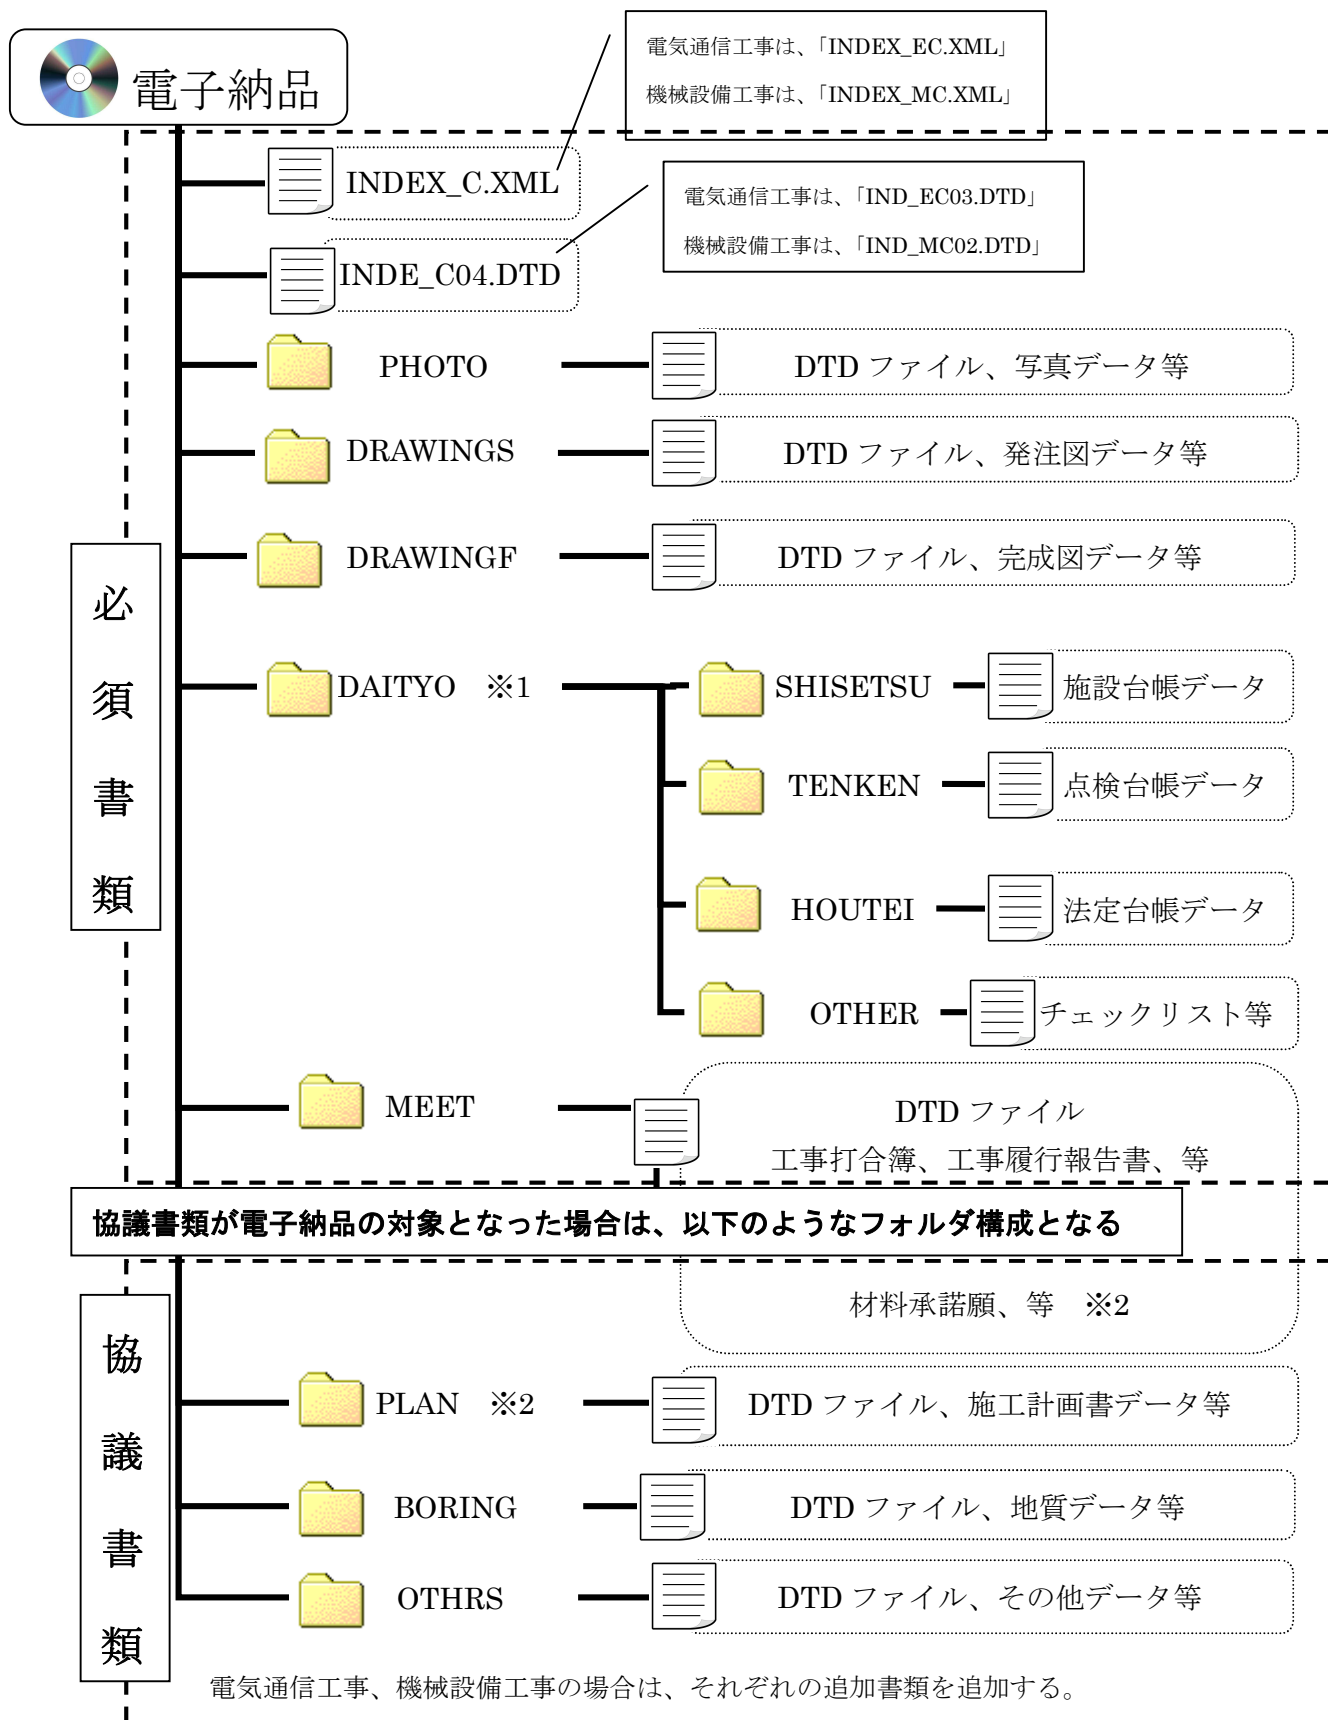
電子納品

電気通信工事は、「INDEX_EC.XML」
機械設備工事は、「INDEX_MC.XML」

INDEX_C.XML

電気通信工事は、「IND_EC03.DTD」
機械設備工事は、「IND_MC02.DTD」

INDE_C04.DTD

必須書類

PHOTO — DTD ファイル、写真データ等

DRAWINGS — DTD ファイル、発注図データ等

DRAWINGF — DTD ファイル、完成図データ等

DAITYO ※1

SHISETSU — 施設台帳データ

TENKEN — 点検台帳データ

HOUTEI — 法定台帳データ

OTHER — チェックリスト等

MEET — DTD ファイル
工事打合簿、工事履行報告書、等

協議書類が電子納品の対象となった場合は、以下のようなフォルダ構成となる

材料承諾願、等 ※2

協議書類

PLAN ※2 — DTD ファイル、施工計画書データ等

BORING — DTD ファイル、地質データ等

OTHRS — DTD ファイル、その他データ等

電気通信工事、機械設備工事の場合は、それぞれの追加書類を追加する。